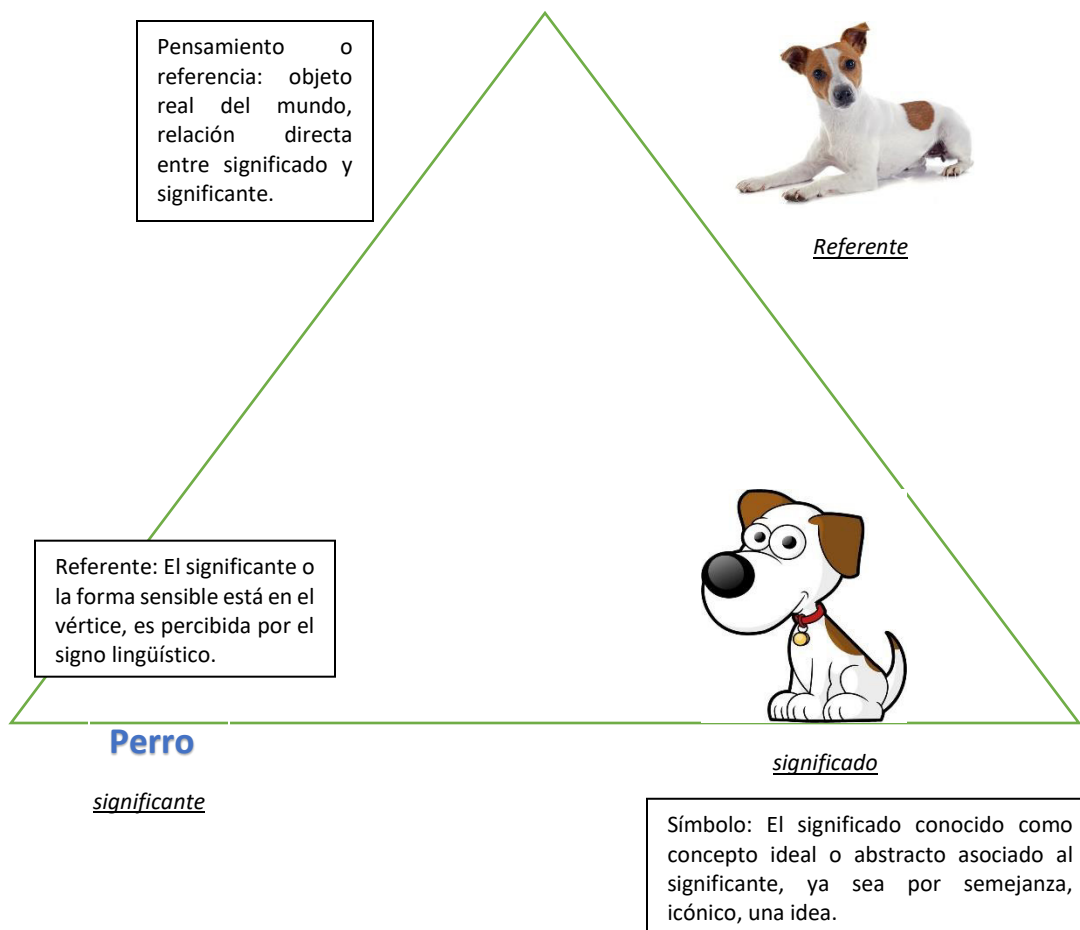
Pensamiento o referencia: objeto real del mundo, relación directa entre significado y significante.

Referente

Referente: El significante o la forma sensible está en el vértice, es percibida por el signo lingüístico.

Perro

significante

significado

Símbolo: El significado conocido como concepto ideal o abstracto asociado al significante, ya sea por semejanza, icónico, una idea.